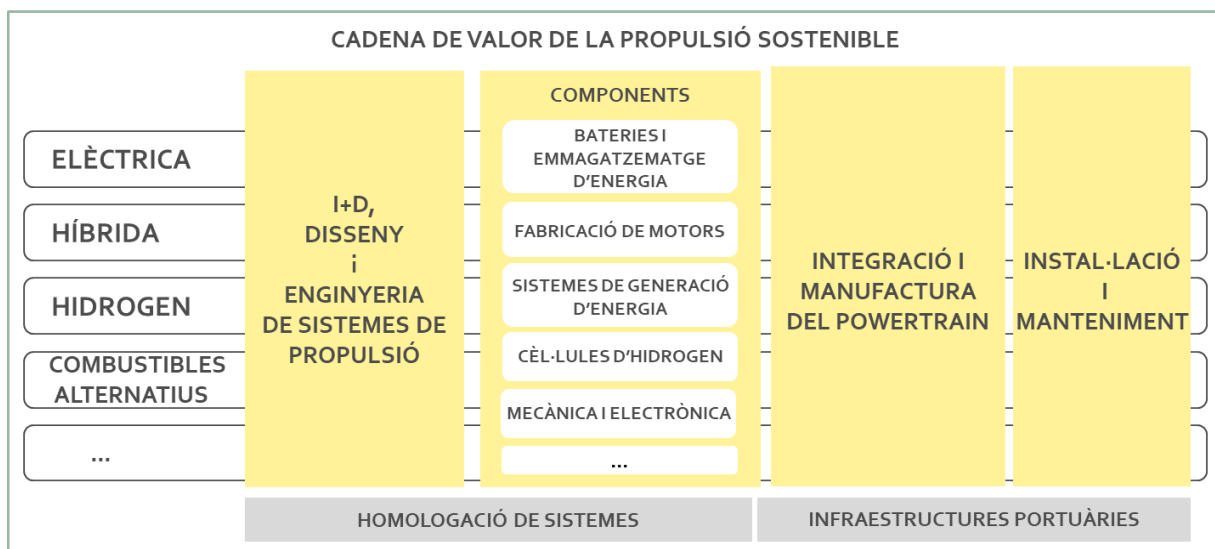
CADENA DE VALOR DE LA PROPULSIÓ SOSTENIBLE

ELÈCTRICA

HÍBRIDA

HIDROGEN

COMBUSTIBLES ALTERNATIUS

...

I+D, DISSENY i ENGINYERIA DE SISTEMES DE PROPULSIÓ

COMPONENTS

BATERIES I EMMAGATZEMATGE D'ENERGIA

FABRICACIÓ DE MOTORS

SISTEMES DE GENERACIÓ D'ENERGIA

CÈL·LULES D'HIDROGEN

MECÀNICA I ELECTRÒNICA

...

INTEGRACIÓ I MANUFACTURA DEL POWERTRAIN

INSTAL·LACIÓ I MANTENIMENT

HOMOLOGACIÓ DE SISTEMES

INFRAESTRUCTURES PORTUÀRIES